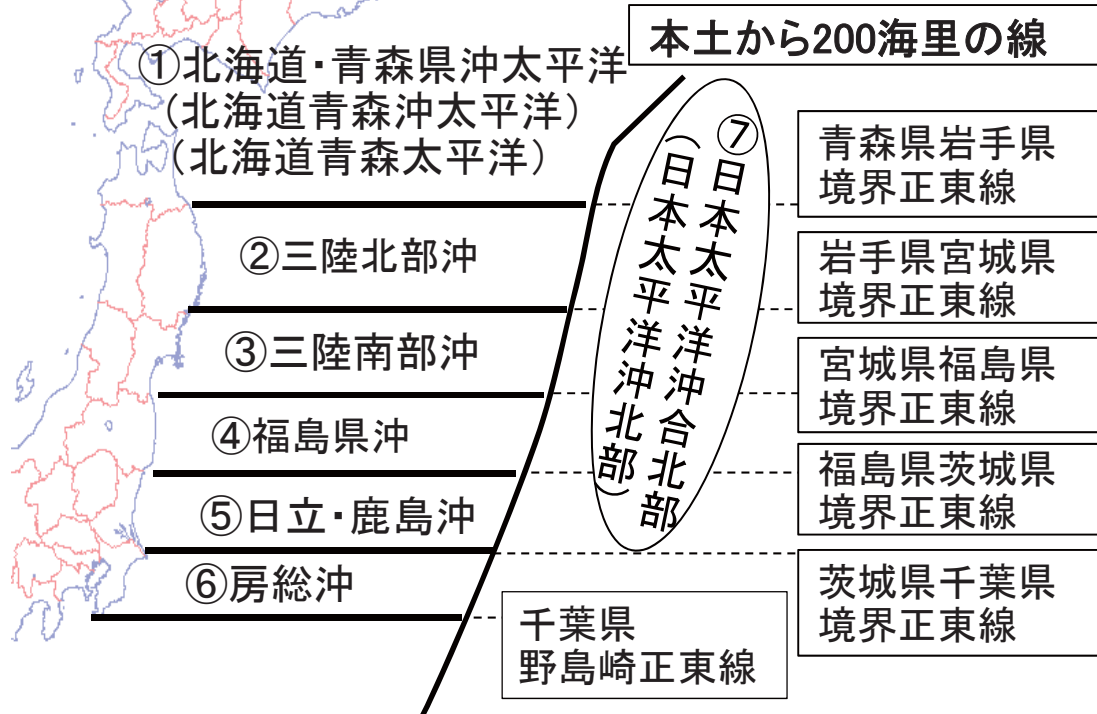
本土から200海里の線

①北海道・青森県沖太平洋
（北海道青森沖太平洋）
（北海道青森太平洋）

②三陸北部沖

③三陸南部沖

④福島県沖

⑤日立・鹿島沖

⑥房総沖

⑦日本太平洋沖合北部
（日本太平洋沖北部）

青森県岩手県
境界正東線

岩手県宮城県
境界正東線

宮城県福島県
境界正東線

福島県茨城県
境界正東線

茨城県千葉県
境界正東線

千葉県
野島崎正東線